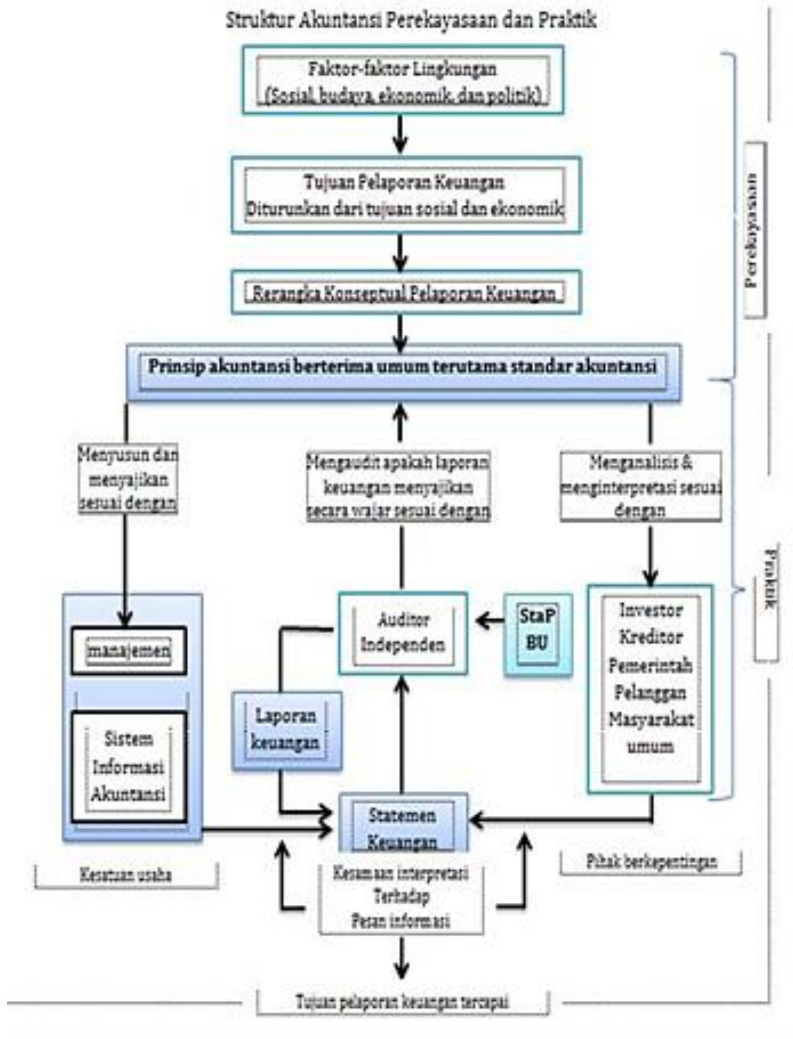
Struktur Akuntansi Perekayasaan dan Praktik

Faktor-faktor Lingkungan
(Sosial, budaya, ekonomik, dan politik)

Tujuan Pelaporan Keuangan
Diturunkan dari tujuan sosial dan ekonomik

Rerangka Konseptual Pelaporan Keuangan

Prinsip akuntansi berterima umum terutama standar akuntansi

Perekayasaan

Menyusun dan menyajikan sesuai dengan

Mengaudit apakah laporan keuangan menyajikan secara wajar sesuai dengan

Menganalisis & menginterpretasi sesuai dengan

Praktik

manajemen

Sistem Informasi Akuntansi

Auditor Independen

StaP BU

Investor
Kreditor
Pemerintah
Pelanggan
Masyarakat umum

Laporan keuangan

Statemen Keuangan

Kesatuan usaha

Kesamaan interpretasi Terhadap Pesan informasi

Pihak berkepentingan

Tujuan pelaporan keuangan tercapai